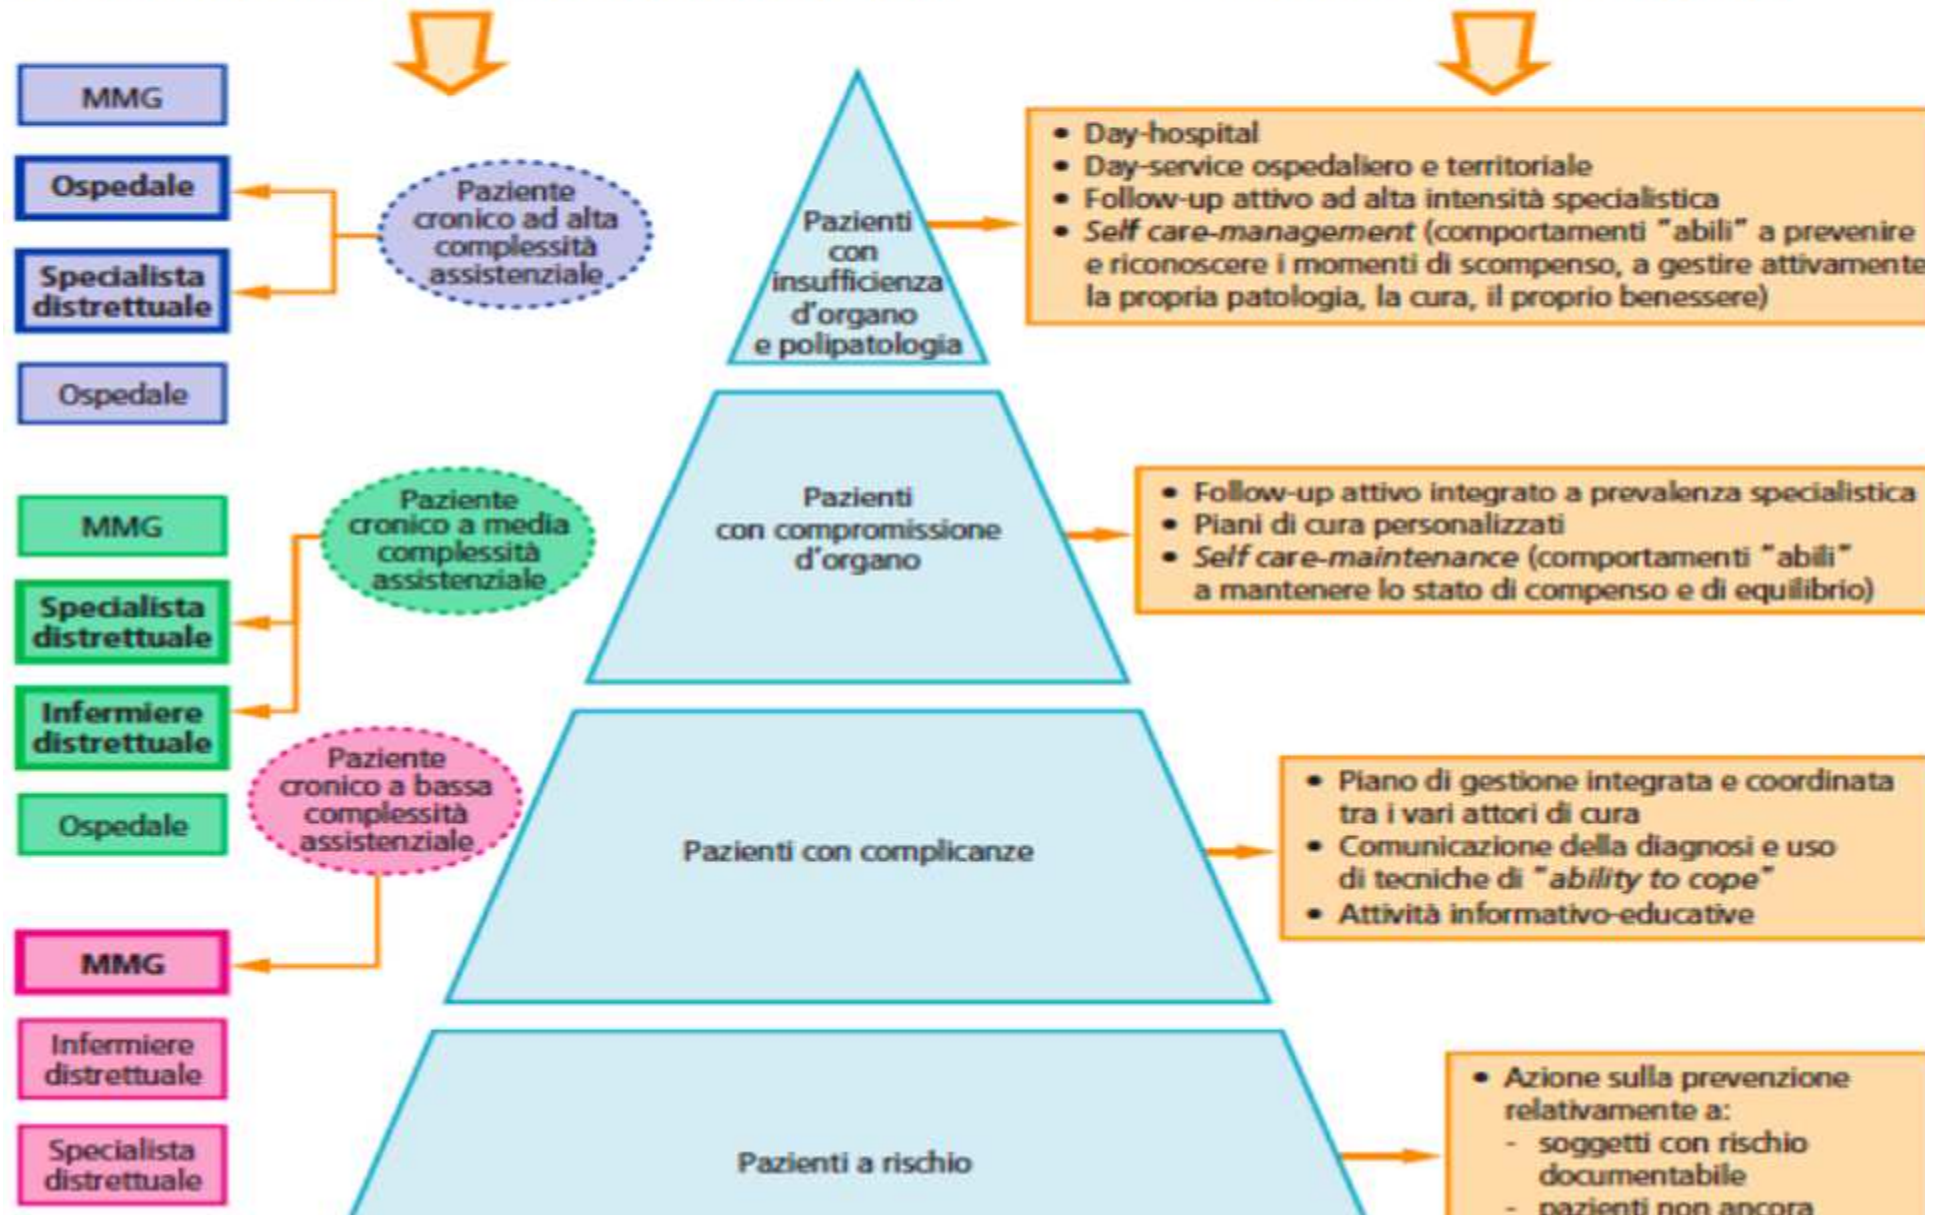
MMG

Ospedale

Specialista distrettuale

Ospedale

Paziente cronico ad alta complessità assistenziale

Pazienti con insufficienza d'organo e polipatologia

• Day-hospital
• Day-service ospedaliero e territoriale
• Follow-up attivo ad alta intensità specialistica
• *Self care-management* (comportamenti "abili" a prevenire e riconoscere i momenti di scompenso, a gestire attivamente la propria patologia, la cura, il proprio benessere)

MMG

Specialista distrettuale

Infermiere distrettuale

Ospedale

Paziente cronico a media complessità assistenziale

Pazienti con compromissione d'organo

• Follow-up attivo integrato a prevalenza specialistica
• Piani di cura personalizzati
• *Self care-maintenance* (comportamenti "abili" a mantenere lo stato di compenso e di equilibrio)

Paziente cronico a bassa complessità assistenziale

MMG

Infermiere distrettuale

Specialista distrettuale

Pazienti con complicanze

• Piano di gestione integrata e coordinata tra i vari attori di cura
• Comunicazione della diagnosi e uso di tecniche di "*ability to cope*"
• Attività informativo-educative

Pazienti a rischio

• Azione sulla prevenzione relativamente a:
- soggetti con rischio documentabile
- pazienti non ancora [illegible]